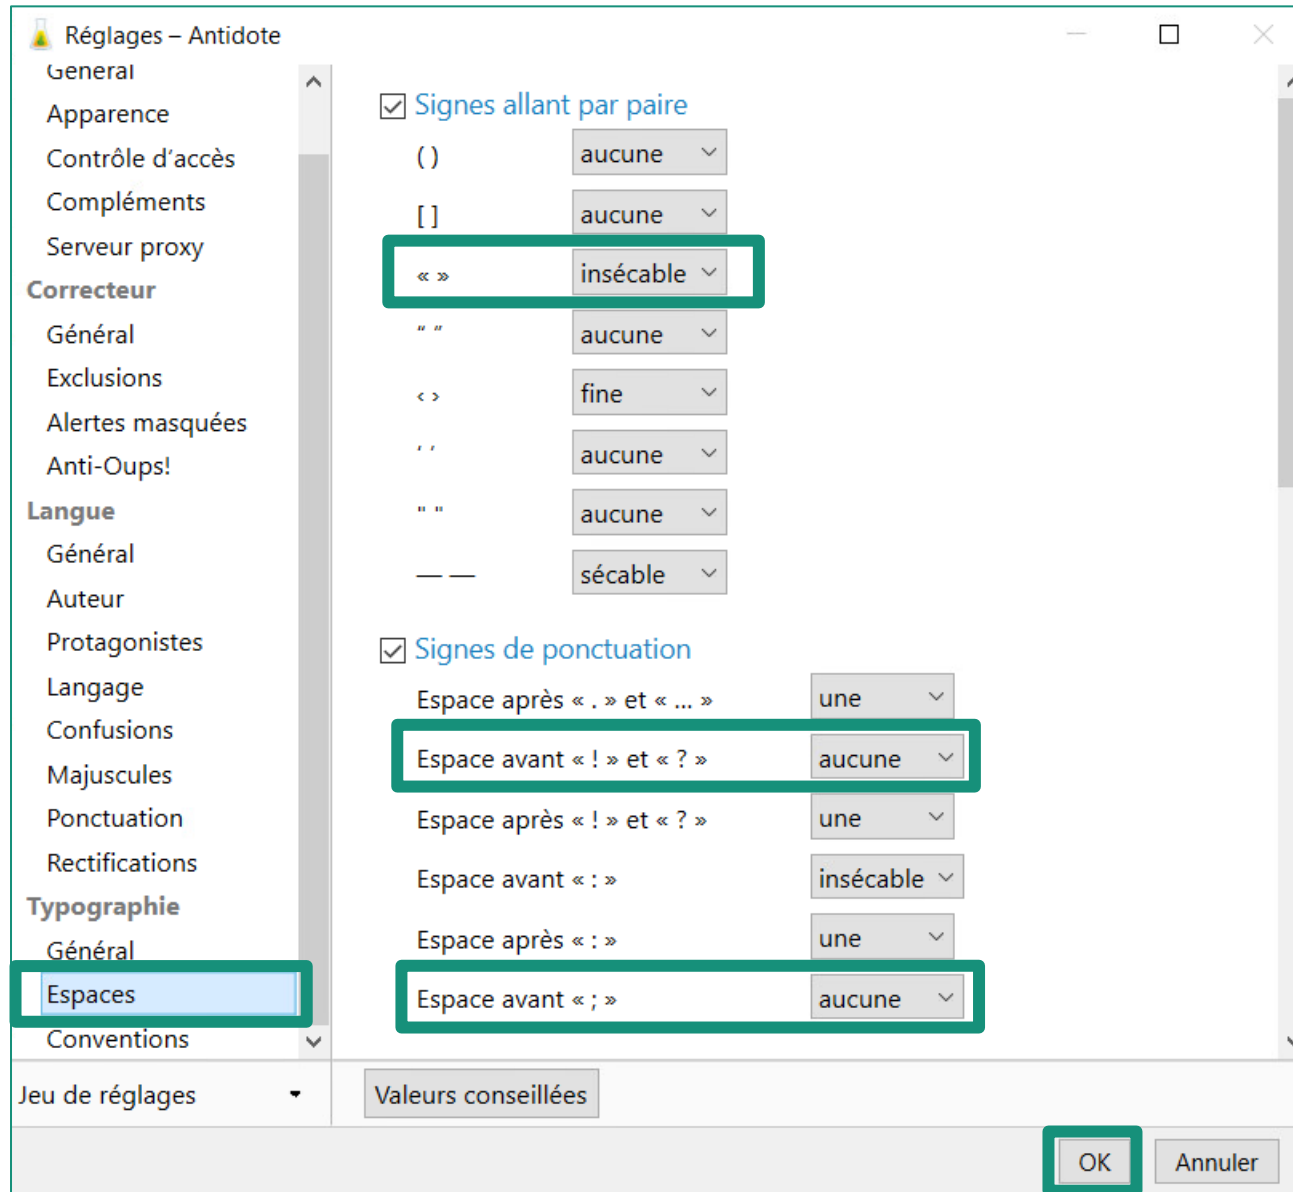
Réglages – Antidote

Général
Apparence
Contrôle d'accès
Compléments
Serveur proxy
Correcteur
Général
Exclusions
Alertes masquées
Anti-Oups!
Langue
Général
Auteur
Protagonistes
Langage
Confusions
Majuscules
Ponctuation
Rectifications
Typographie
Général
Espaces
Conventions

Signes allant par paire

| | |
|---|---|
| ( ) | aucune |
| [ ] | aucune |
| « » | insécable |
| " " | aucune |
| ‹ › | fine |
| ' ' | aucune |
| " " | aucune |
| — — | sécable |

Signes de ponctuation

| | |
|---|---|
| Espace après « . » et « ... » | une |
| Espace avant « ! » et « ? » | aucune |
| Espace après « ! » et « ? » | une |
| Espace avant « : » | insécable |
| Espace après « : » | une |
| Espace avant « ; » | aucune |

Jeu de réglages
Valeurs conseillées
OK
Annuler